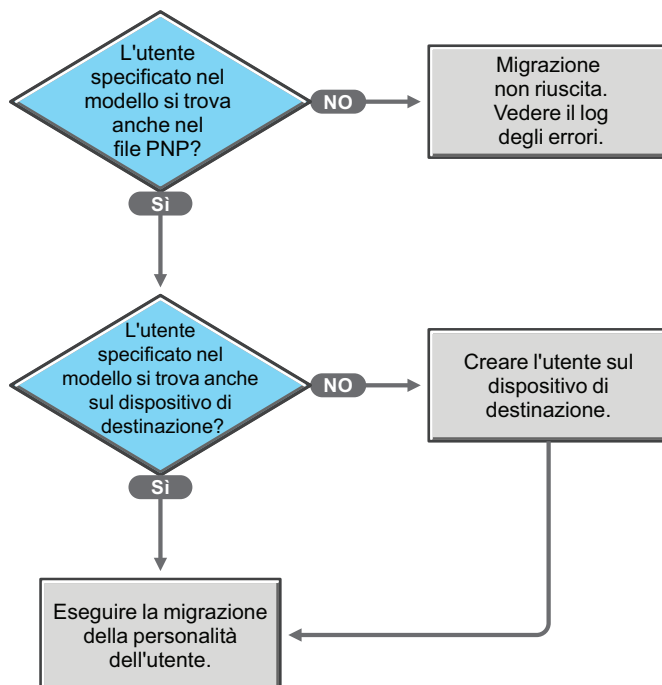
L'utente specificato nel modello si trova anche nel file PNP?

NO

Migrazione non riuscita. Vedere il log degli errori.

Sì

L'utente specificato nel modello si trova anche sul dispositivo di destinazione?

NO

Creare l'utente sul dispositivo di destinazione.

Sì

Eseguire la migrazione della personalità dell'utente.